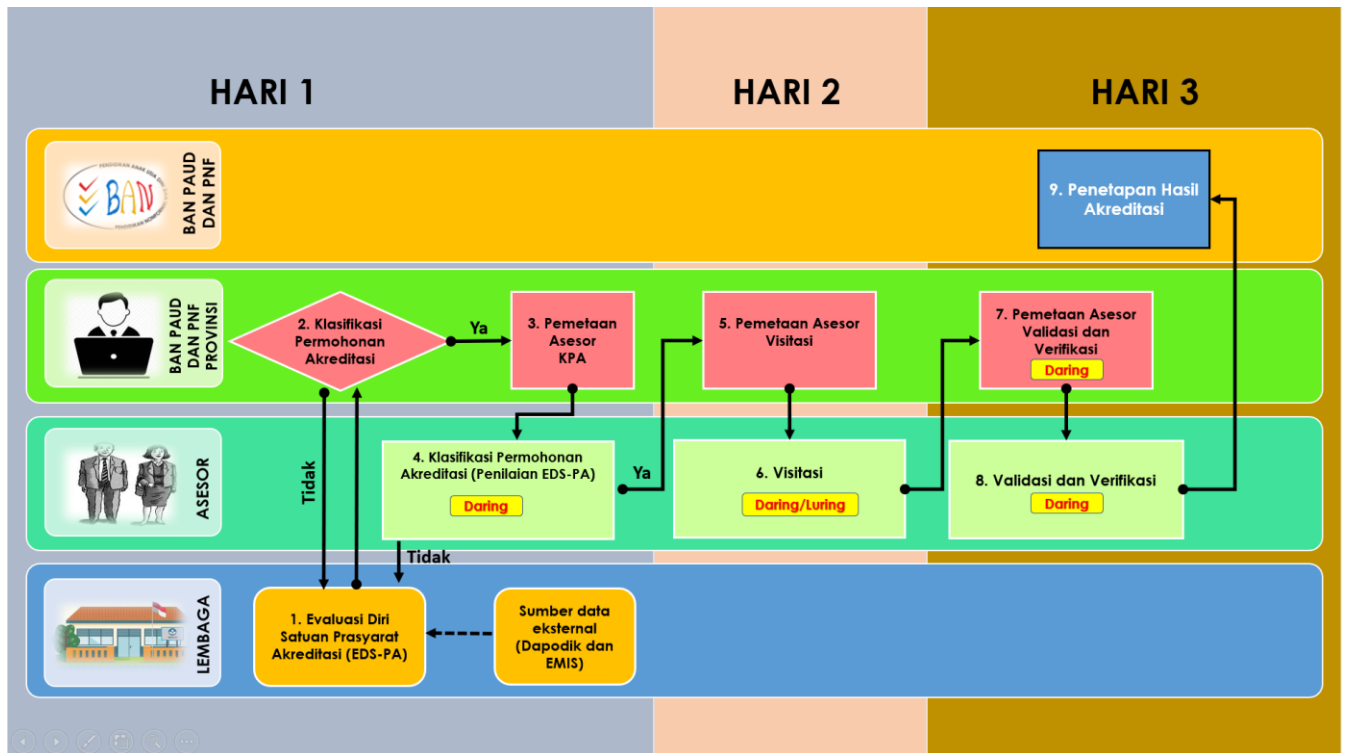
HARI 1

HARI 2

HARI 3

BAN

BAN PAUD DAN PNF

9. Penetapan Hasil Akreditasi

BAN PAUD DAN PNF PROVINSI

2. Klasifikasi Permohonan Akreditasi

Ya

3. Pemetaan Asesor KPA

5. Pemetaan Asesor Visitasi

7. Pemetaan Asesor Validasi dan Verifikasi

Daring

ASESOR

Tidak

4. Klasifikasi Permohonan Akreditasi (Penilaian EDS-PA)

Daring

Ya

6. Visitasi

Daring/Luring

8. Validasi dan Verifikasi

Daring

Tidak

LEMBAGA

1. Evaluasi Diri Satuan Prasyarat Akreditasi (EDS-PA)

Sumber data eksternal (Dapodik dan EMIS)